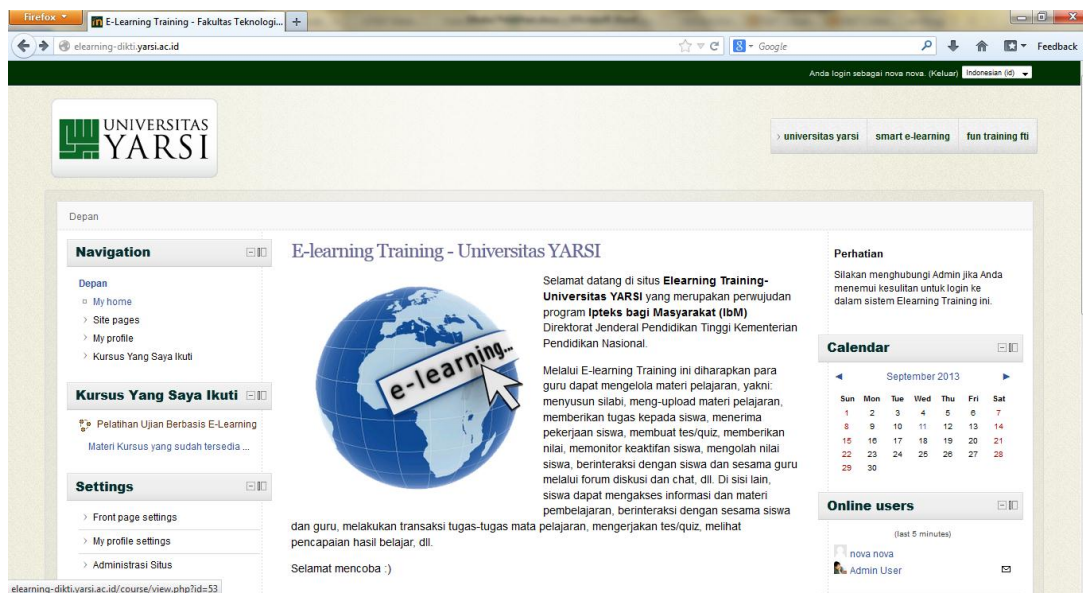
Firefox E-Learning Training - Fakultas Teknologi... +

elearning-dikti.yarsi.ac.id

Google

Feedback

Anda login sebagai nova nova. (Keluar) Indonesian (id)

UNIVERSITAS YARSI

› universitas yarsi smart e-learning fun training fti

Depan

Navigation

Depan
My home
Site pages
My profile
Kursus Yang Saya Ikuti

Kursus Yang Saya Ikuti

Pelatihan Ujian Berbasis E-Learning
Materi Kursus yang sudah tersedia ...

Settings

Front page settings
My profile settings
Administrasi Situs

E-learning Training - Universitas YARSI

e-learning...

Selamat datang di situs **Elearning Training-Universitas YARSI** yang merupakan perwujudan program **Ipteks bagi Masyarakat (IbM)** Direktorat Jenderal Pendidikan Tinggi Kementerian Pendidikan Nasional.

Melalui E-learning Training ini diharapkan para guru dapat mengelola materi pelajaran, yakni: menyusun silabi, meng-upload materi pelajaran, memberikan tugas kepada siswa, menerima pekerjaan siswa, membuat tes/quiz, memberikan nilai, memonitor keaktifan siswa, mengolah nilai siswa, berinteraksi dengan siswa dan sesama guru melalui forum diskusi dan chat, dll. Di sisi lain, siswa dapat mengakses informasi dan materi pembelajaran, berinteraksi dengan sesama siswa dan guru, melakukan transaksi tugas-tugas mata pelajaran, mengerjakan tes/quiz, melihat pencapaian hasil belajar, dll.

Selamat mencoba :)

Perhatian

Silakan menghubungi Admin jika Anda menemui kesulitan untuk login ke dalam sistem Elearning Training ini.

Calendar

September 2013

| Sun | Mon | Tue | Wed | Thu | Fri | Sat |
|---|---|---|---|---|---|---|
| 1 | 2 | 3 | 4 | 5 | 6 | 7 |
| 8 | 9 | 10 | 11 | 12 | 13 | 14 |
| 15 | 16 | 17 | 18 | 19 | 20 | 21 |
| 22 | 23 | 24 | 25 | 26 | 27 | 28 |
| 29 | 30 | | | | | |

Online users

(last 5 minutes)

nova nova
Admin User

elearning-dikti.yarsi.ac.id/course/view.php?id=53